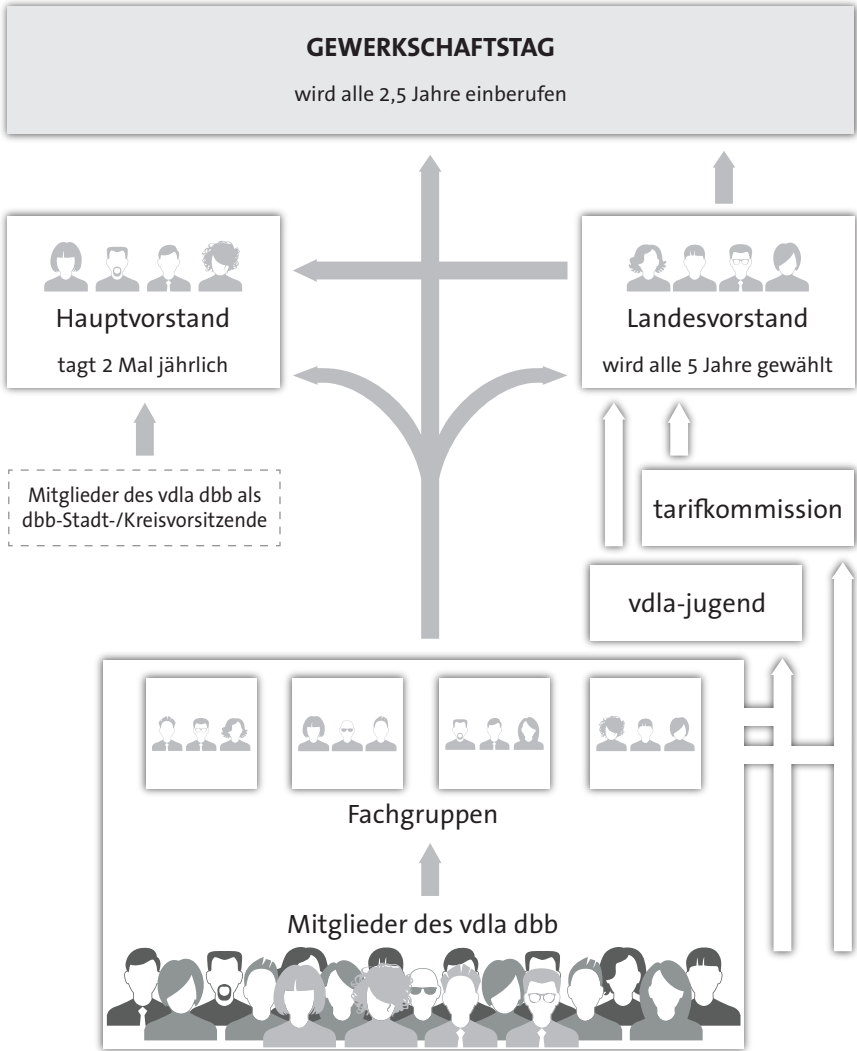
GEWERKSCHAFTSTAG

wird alle 2,5 Jahre einberufen

Hauptvorstand

tagt 2 Mal jährlich

Landesvorstand

wird alle 5 Jahre gewählt

Mitglieder des vdla dbb als dbb-Stadt-/Kreisvorsitzende

tarifkommission

vdla-jugend

Fachgruppen

Mitglieder des vdla dbb